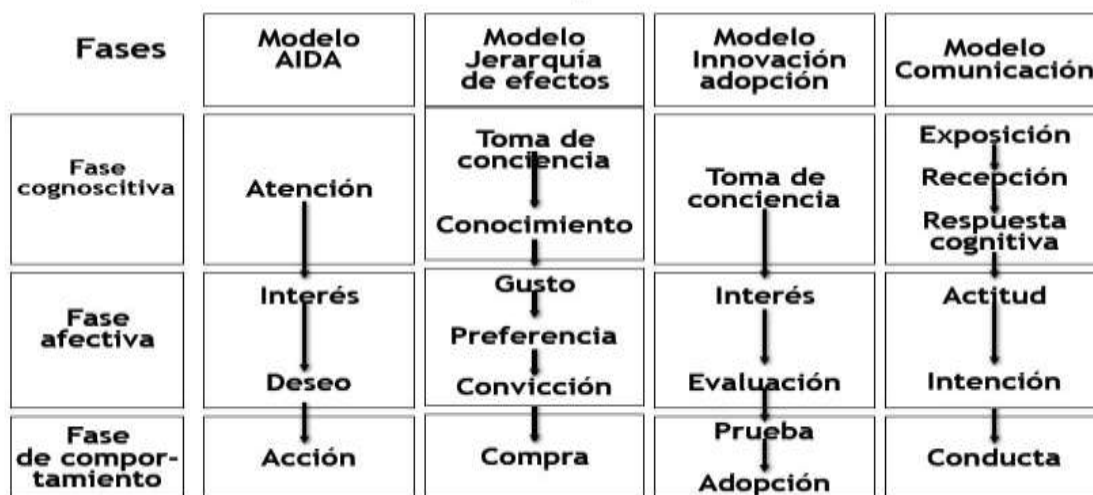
| Fases | Modelo AIDA | Modelo Jerarquía de efectos | Modelo Innovación adopción | Modelo Comunicación |
|---|---|---|---|---|
| Fase cognoscitiva | Atención | Toma de conciencia<br>Conocimiento | Toma de conciencia | Exposición<br>Recepción<br>Respuesta cognitiva |
| Fase afectiva | Interés<br>Deseo | Gusto<br>Preferencia<br>Convicción | Interés<br>Evaluación | Actitud<br>Intención |
| Fase de comportamiento | Acción | Compra | Prueba<br>Adopción | Conducta |